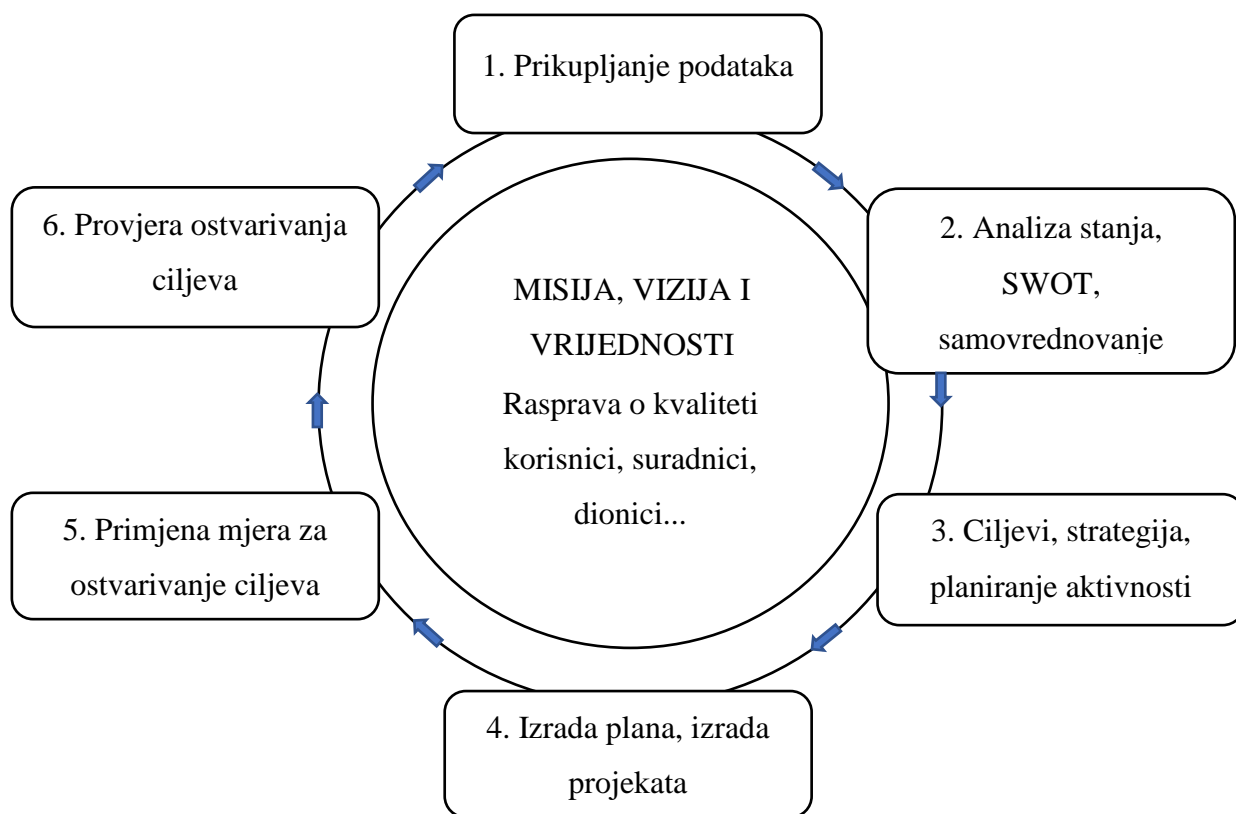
1. Prikupljanje podataka

2. Analiza stanja, SWOT, samovrednovanje

3. Ciljevi, strategija, planiranje aktivnosti

4. Izrada plana, izrada projekata

5. Primjena mjera za ostvarivanje ciljeva

6. Provjera ostvarivanja ciljeva

MISIJA, VIZIJA I VRIJEDNOSTI
Rasprava o kvaliteti korisnici, suradnici, dionici...